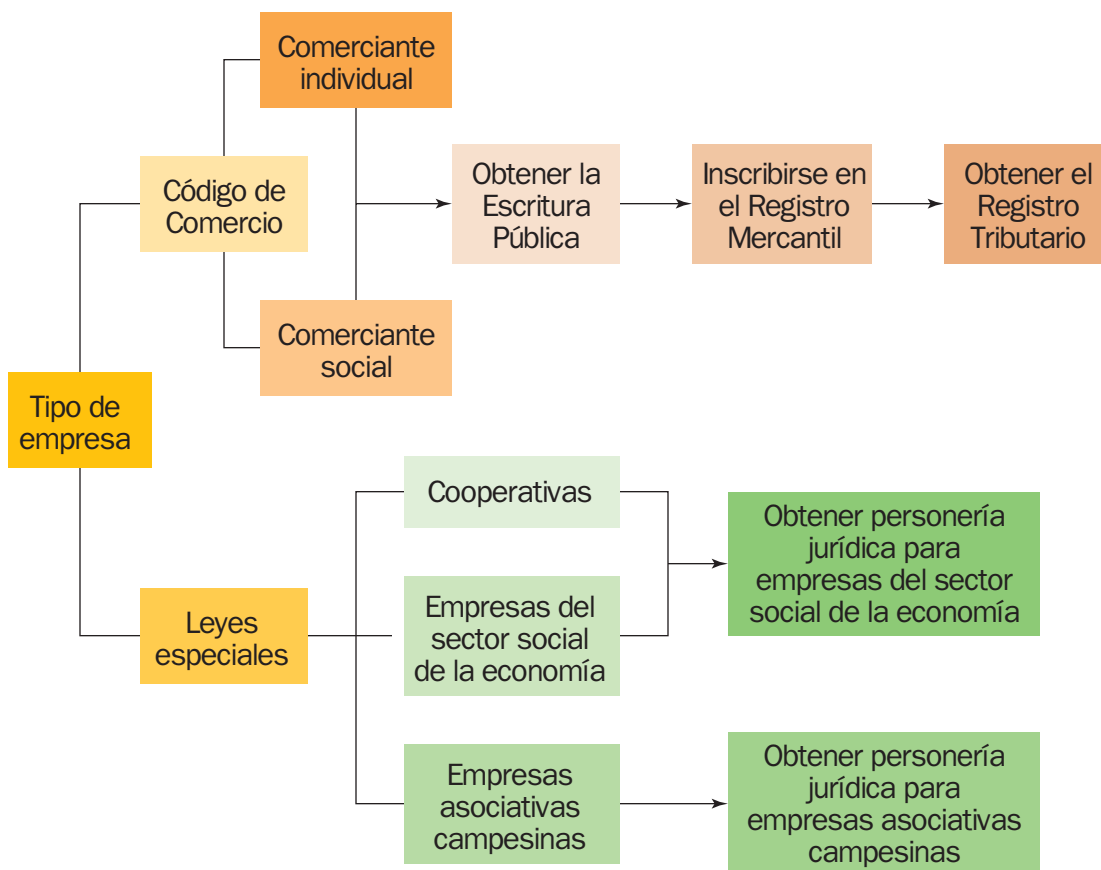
Tipo de empresa

Código de Comercio

Comerciante individual

Comerciante social

Obtener la Escritura Pública

Inscribirse en el Registro Mercantil

Obtener el Registro Tributario

Leyes especiales

Cooperativas

Empresas del sector social de la economía

Obtener personería jurídica para empresas del sector social de la economía

Empresas asociativas campesinas

Obtener personería jurídica para empresas asociativas campesinas